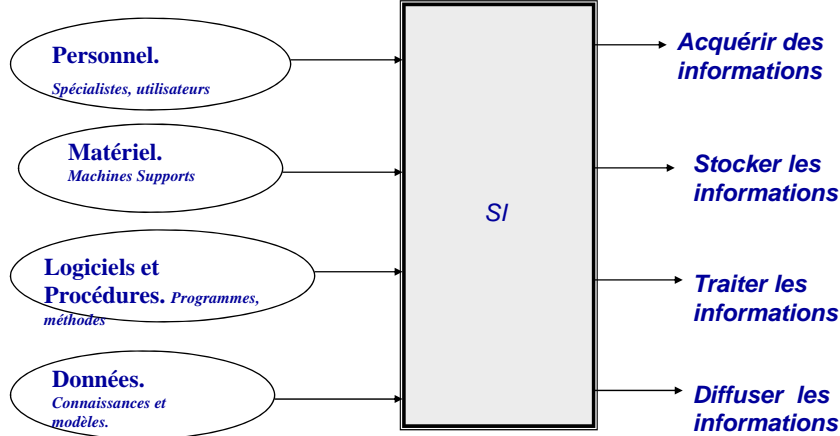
Personnel.
Spécialistes, utilisateurs

Matériel.
Machines Supports

Logiciels et Procédures. Programmes, méthodes

Données.
Connaissances et modèles.

SI

Acquérir des informations

Stocker les informations

Traiter les informations

Diffuser les informations